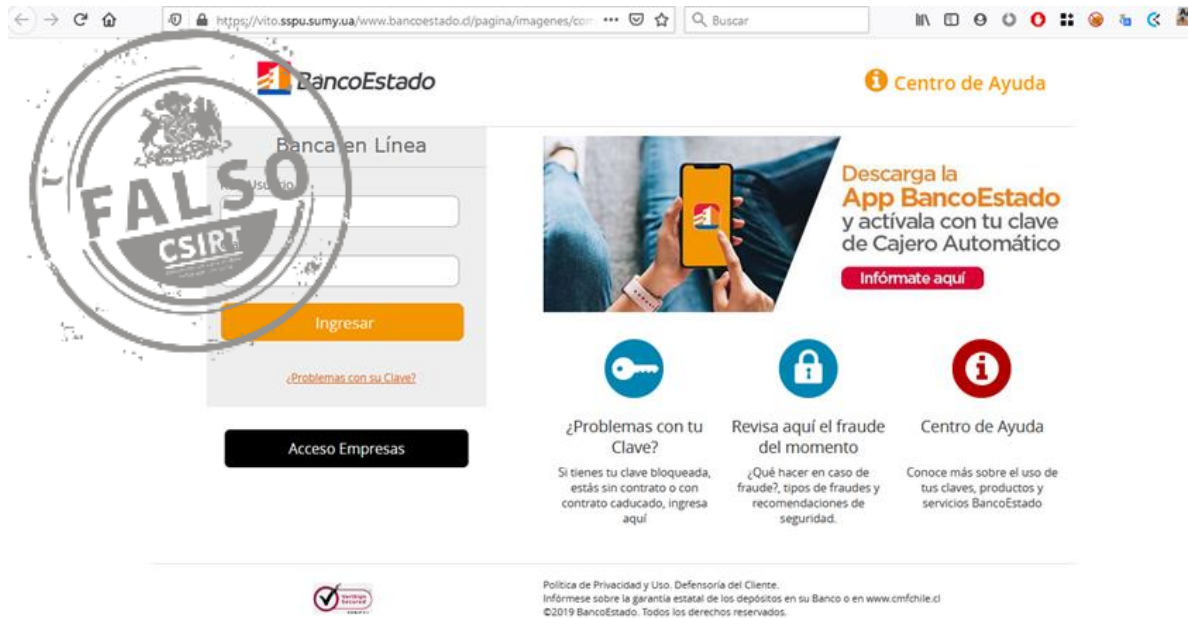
https://vito.sspu.sumy.ua/www.bancoestado.cl/pagina/imagenes/com ··· Buscar

BancoEstado

Centro de Ayuda

FALSO
CSIRT

Banca en Línea

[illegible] Usuario

Ingresar

¿Problemas con su Clave?

Acceso Empresas

Descarga la App BancoEstado y actívala con tu clave de Cajero Automático

Infórmate aquí

¿Problemas con tu Clave?

Si tienes tu clave bloqueada, estás sin contrato o con contrato caducado, ingresa aquí

Revisa aquí el fraude del momento

¿Qué hacer en caso de fraude?, tipos de fraudes y recomendaciones de seguridad.

Centro de Ayuda

Conoce más sobre el uso de tus claves, productos y servicios BancoEstado

VeriSign Secured

Política de Privacidad y Uso. Defensoría del Cliente.
Infórmese sobre la garantía estatal de los depósitos en su Banco o en www.cmfchile.cl
©2019 BancoEstado. Todos los derechos reservados.